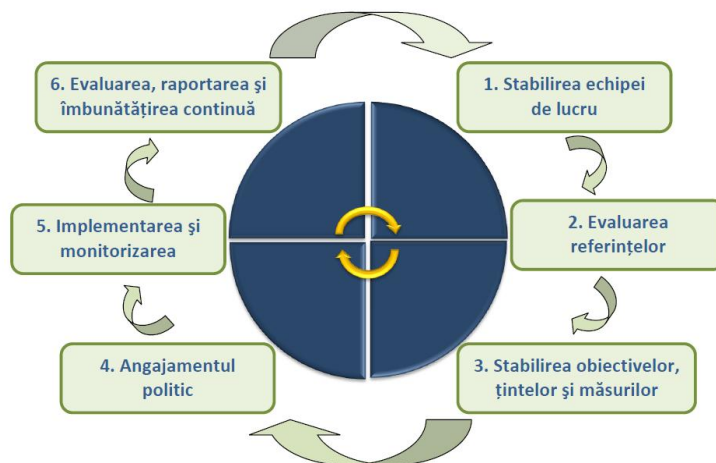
6. Evaluarea, raportarea şi îmbunătăţirea continuă

1. Stabilirea echipei de lucru

2. Evaluarea referinţelor

3. Stabilirea obiectivelor, ţintelor şi măsurilor

4. Angajamentul politic

5. Implementarea şi monitorizarea